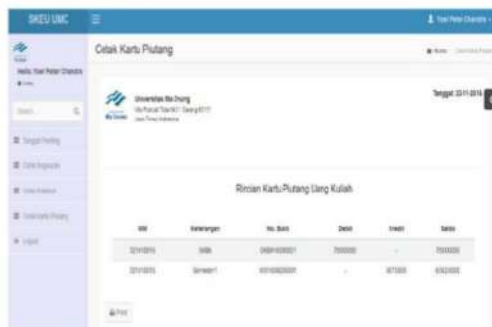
SIKEU UMC
Yoel Peter Chandra
Hello, Yoel Peter Chandra
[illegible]
Search...
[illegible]
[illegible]
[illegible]
Cetak Kartu Piutang
Logout
Cetak Kartu Piutang
Home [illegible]
Universitas Ma Chung
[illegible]
Tanggal: 22-11-2016
Rincian Kartu Piutang Uang Kuliah
| NIM | Keterangan | No. Bukti | Debit | Kredit | Saldo |
|---|---|---|---|---|---|
| 321410015 | SMB | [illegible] | 7500000 | - | 7500000 |
| 321410015 | Semester1 | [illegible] | - | 875000 | 6562500 |
Print